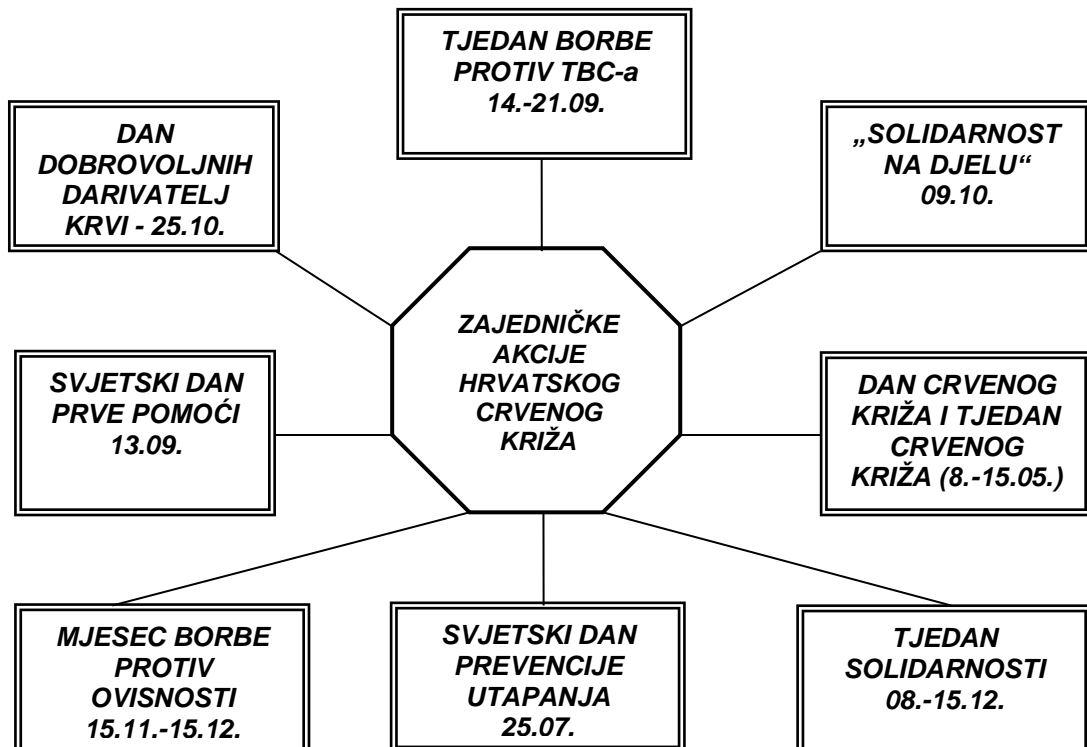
TJEDAN BORBE PROTIV TBC-a 14.-21.09.

DAN DOBROVOLJNIH DARIVATELJ KRVI - 25.10.

„SOLIDARNOST NA DJELU“ 09.10.

ZAJEDNIČKE AKCIJE HRVATSKOG CRVENOG KRIŽA

SVJETSKI DAN PRVE POMOĆI 13.09.

DAN CRVENOG KRIŽA I TJEDAN CRVENOG KRIŽA (8.-15.05.)

MJESEC BORBE PROTIV OVISNOSTI 15.11.-15.12.

SVJETSKI DAN PREVENCIJE UTAPANJA 25.07.

TJEDAN SOLIDARNOSTI 08.-15.12.